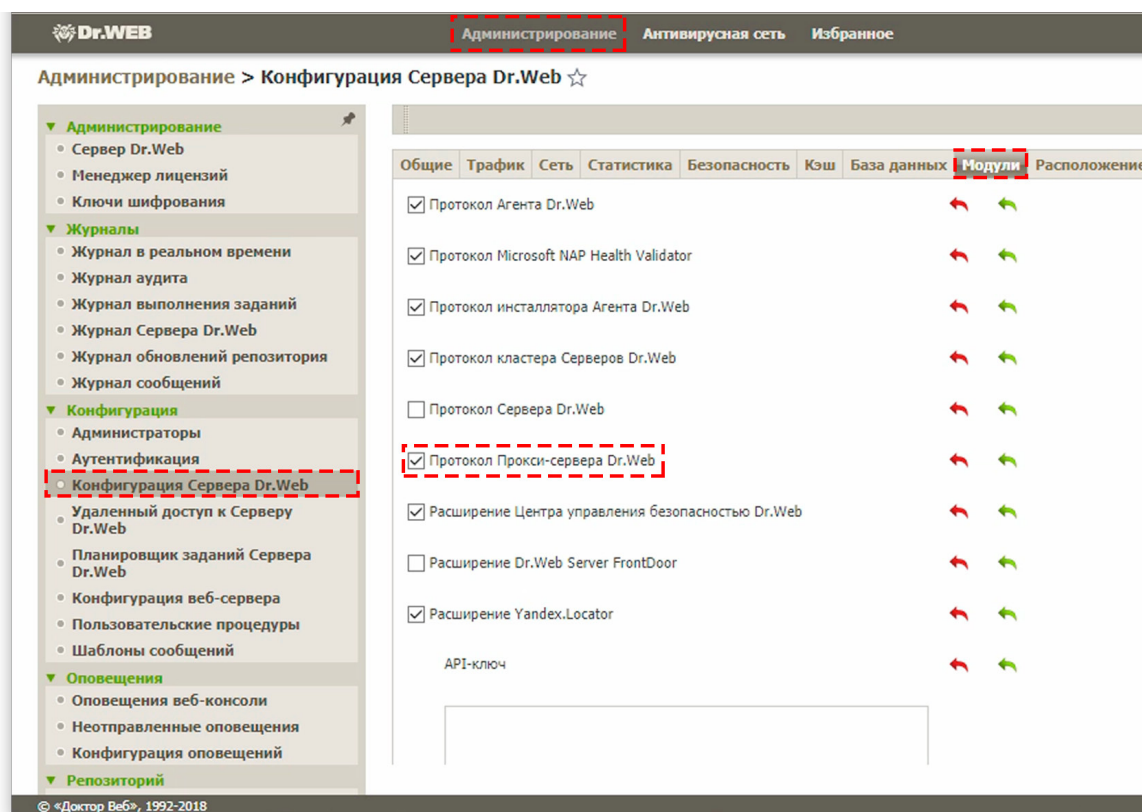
Dr.WEB

Администрирование Антивирусная сеть Избранное

Администрирование > Конфигурация Сервера Dr.Web ☆

▼ Администрирование
• Сервер Dr.Web
• Менеджер лицензий
• Ключи шифрования
▼ Журналы
• Журнал в реальном времени
• Журнал аудита
• Журнал выполнения заданий
• Журнал Сервера Dr.Web
• Журнал обновлений репозитория
• Журнал сообщений
▼ Конфигурация
• Администраторы
• Аутентификация
• Конфигурация Сервера Dr.Web
• Удаленный доступ к Серверу Dr.Web
• Планировщик заданий Сервера Dr.Web
• Конфигурация веб-сервера
• Пользовательские процедуры
• Шаблоны сообщений
▼ Оповещения
• Оповещения веб-консоли
• Неотправленные оповещения
• Конфигурация оповещений
▼ Репозиторий

Общие | Трафик | Сеть | Статистика | Безопасность | Кэш | База данных | Модули | Расположение

☑ Протокол Агента Dr.Web
☑ Протокол Microsoft NAP Health Validator
☑ Протокол инсталлятора Агента Dr.Web
☑ Протокол кластера Серверов Dr.Web
☐ Протокол Сервера Dr.Web
☑ Протокол Прокси-сервера Dr.Web
☑ Расширение Центра управления безопасностью Dr.Web
☐ Расширение Dr.Web Server FrontDoor
☑ Расширение Yandex.Locator
API-ключ

© «Доктор Веб», 1992-2018